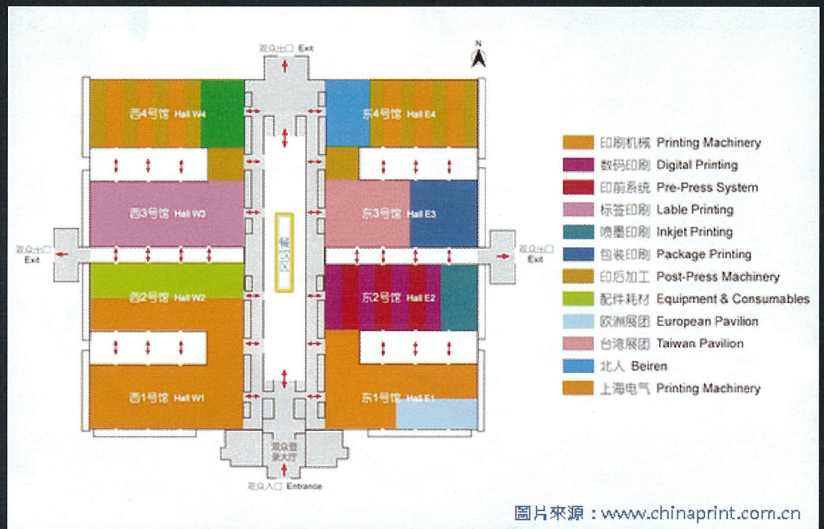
观众出口 Exit

N

西4号馆 Hall W4

东4号馆 Hall E4

西3号馆 Hall W3

餐饮区

东3号馆 Hall E3

观众出口 Exit

观众出口 Exit

西2号馆 Hall W2

东2号馆 Hall E2

西1号馆 Hall W1

东1号馆 Hall E1

观众登录大厅

观众入口 Entrance

印刷机械 Printing Machinery
数码印刷 Digital Printing
印前系统 Pre-Press System
标签印刷 Lable Printing
喷墨印刷 Inkjet Printing
包装印刷 Package Printing
印后加工 Post-Press Machinery
配件耗材 Equipment & Consumables
欧洲展团 European Pavilion
台湾展团 Taiwan Pavilion
北人 Beiren
上海电气 Printing Machinery

圖片來源：www.chinaprint.com.cn